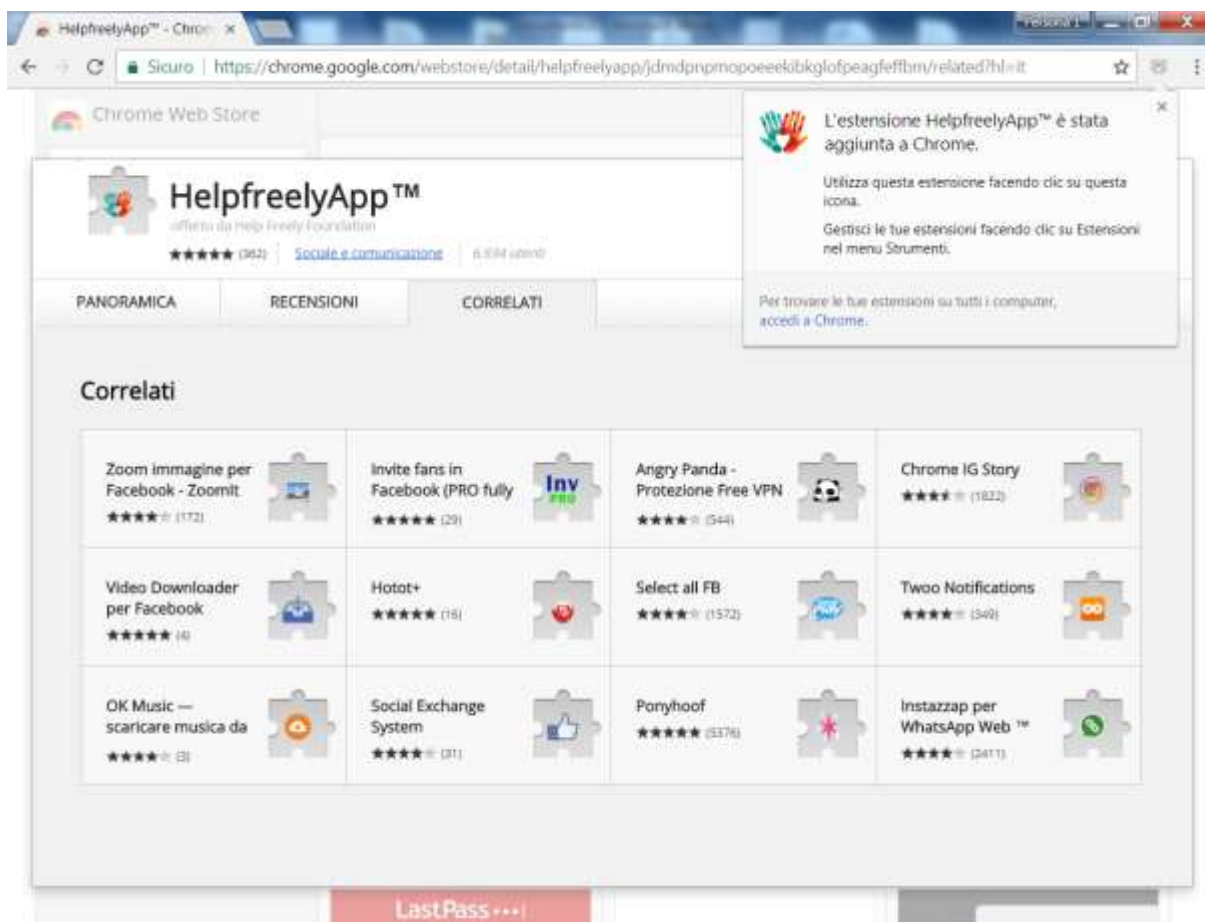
HelpfreelyApp™ - Chro ×

Persona 1

Sicuro | https://chrome.google.com/webstore/detail/helpfreelyapp/jdmdpnpmopoeeekibkglofpeagfeffbm/related?hl=it

Chrome Web Store

HelpfreelyApp™

offerto da Help Freely Foundation

★★★★★ (362) | Sociale e comunicazione | 6.934 utenti

PANORAMICA | RECENSIONI | CORRELATI

L'estensione HelpfreelyApp™ è stata aggiunta a Chrome.

Utilizza questa estensione facendo clic su questa icona.

Gestisci le tue estensioni facendo clic su Estensioni nel menu Strumenti.

Per trovare le tue estensioni su tutti i computer, accedi a Chrome.

Correlati

| | | | |
|---|---|---|---|
| Zoom immagine per Facebook - Zoomit ★★★★☆ (172) | Invite fans in Facebook (PRO fully ★★★★★ (29) | Angry Panda - Protezione Free VPN ★★★★☆ (544) | Chrome IG Story ★★★★☆ (1822) |
| Video Downloader per Facebook ★★★★★ (4) | Hotot+ ★★★★★ (16) | Select all FB ★★★★☆ (1572) | Twoo Notifications ★★★★☆ (349) |
| OK Music — scaricare musica da ★★★★☆ (3) | Social Exchange System ★★★★☆ (31) | Ponyhoof ★★★★★ (5376) | Instazzap per WhatsApp Web ™ ★★★★☆ (2411) |

Inv PRO

LastPass